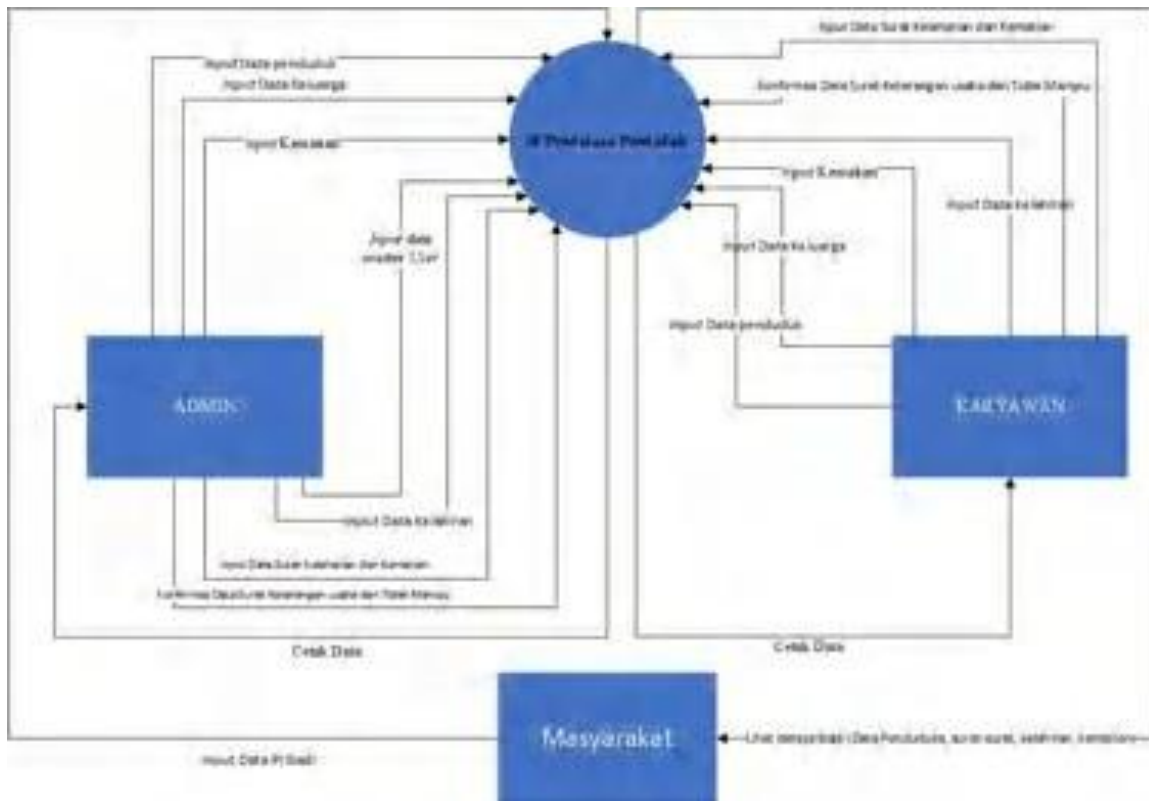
SI Pendataan Penduduk

Input Data penduduk
Input Data Keluarga
Input Kematian
Input data master User
Input Data kelahiran
Input Data Surat kelahiran dan Kematian
Konfirmasi Data Surat Keterangan usaha dan Tidak Mampu
Cetak Data

ADMIN

Input Data Surat Kelahiran dan Kematian
Konfirmasi Data Surat Keterangan usaha dan Tidak Mampu
Input Kematian
Input Data kelahiran
Input Data Keluarga
Input Data penduduk
Cetak Data

KARYAWAN

Masyarakat

Input Data Pribadi
Lihat data pribadi (Data Penduduk, surat-surat, kelahiran, kematian)